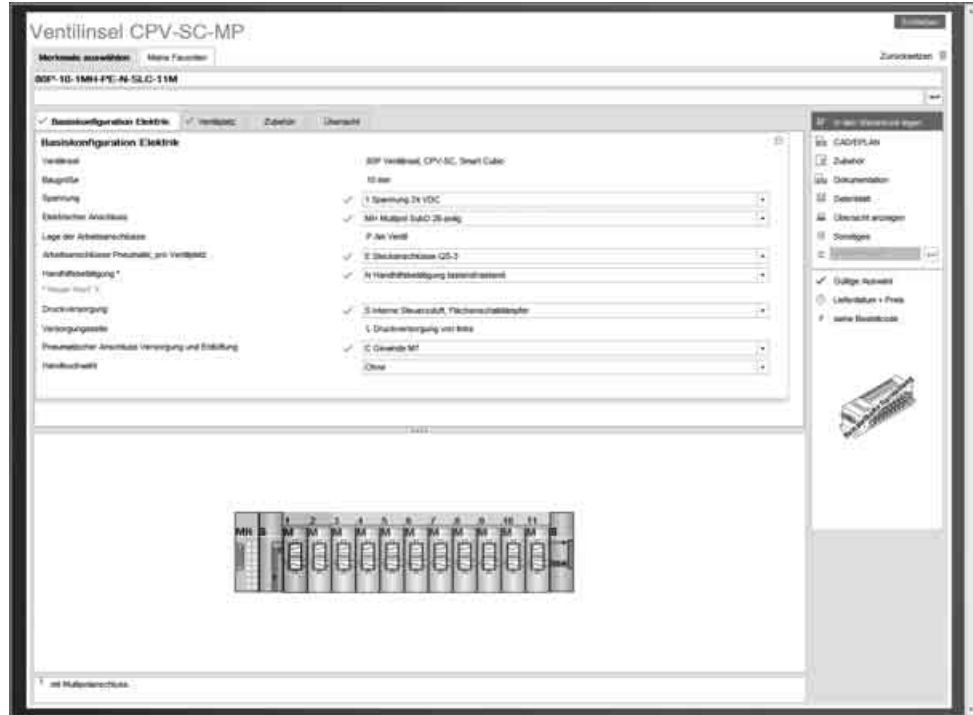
Ventilinsel CPV-SC-MP

Schließen

Merkmale auswählen | Meine Favoriten

Zurücksetzen

80P-10-1MH-PE-N-SLC-11M

Basiskonfiguration Elektrik | Ventilplatz | Zubehör | Übersicht

Basiskonfiguration Elektrik

| | |
|---|---|
| Ventilinsel | 80P Ventilinsel, CPV-SC, Smart Cubic |
| Baugröße | 10 mm |
| Spannung | 1 Spannung 24 VDC |
| Elektrischer Anschluss | MH Multipol SubD 26-polig |
| Lage der Arbeitsanschlüsse | P der Ventil |
| Arbeitsanschlüsse Pneumatik pro Ventilplatz | E Steckanschlüsse QS-3 |
| Handhilfsbetätigung * | N Handhilfsbetätigung tastend/rastend |
| * Neuer Wert: 9 | |
| Druckversorgung | S interne Steuerluft, Flächenschalldämpfer |
| Versorgungsseite | L Druckversorgung von links |
| Pneumatischer Anschluss Versorgung und Entlüftung | C Gewinde M7 |
| Handbuchwahl | Ohne |

In den Warenkorb legen
CAD/EPLAN
Zubehör
Dokumentation
Datenblatt
Übersicht anzeigen
Sonstiges

Gültige Auswahl
Lieferdatum + Preis
seine Bestellcode

MH S 1 2 3 4 5 6 7 8 9 10 11 M M M M M M M M M M M S

* mit Multipolanschluss